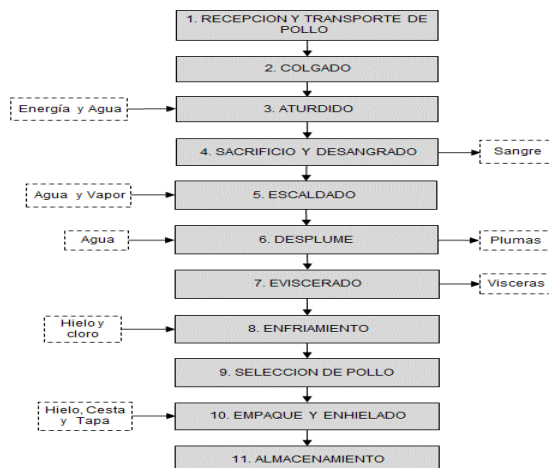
1. RECEPCION Y TRANSPORTE DE POLLO

2. COLGADO

Energía y Agua

3. ATURDIDO

4. SACRIFICIO Y DESANGRADO

Sangre

Agua y Vapor

5. ESCALDADO

Agua

6. DESPLUME

Plumas

7. EVISCERADO

Visceras

Hielo y cloro

8. ENFRIAMIENTO

9. SELECCION DE POLLO

Hielo, Cesta y Tapa

10. EMPAQUE Y ENHIELADO

11. ALMACENAMIENTO